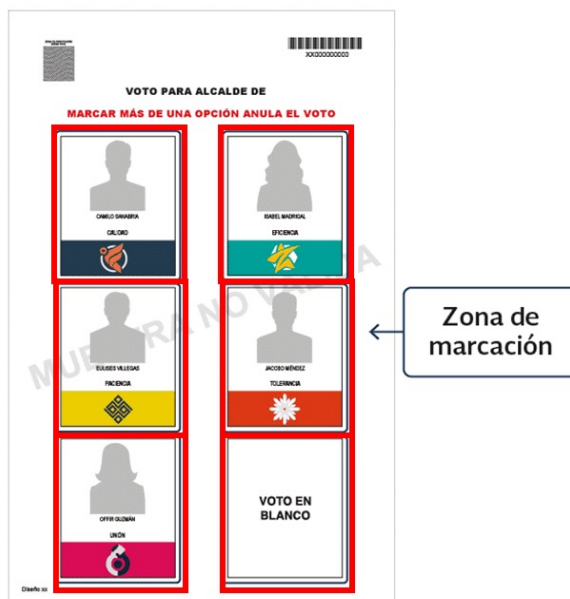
XX000000000

VOTO PARA ALCALDE DE

MARCAR MÁS DE UNA OPCIÓN ANULA EL VOTO

CAMILO SANABRIA
CALIDAD

ISABEL MADRIGAL
EFICIENCIA

EULISES VILLEGAS
PACIENCIA

JACOBO MÉNDEZ
TOLERANCIA

OFFIR GUZMÁN
UNIÓN

VOTO EN BLANCO

MUESTRA NO VÁLIDA

Zona de marcación

Diseño xx